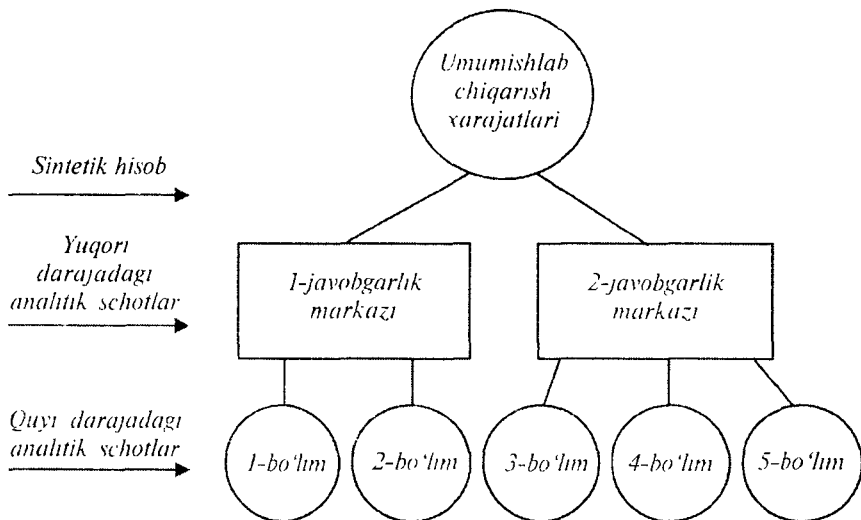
Umumishlab chiqarish xarajatlari

Sintetik hisob

Yuqori darajadagi analitik schotlar

1-javobgarlik markazi

2-javobgarlik markazi

Quyi darajadagi analitik schotlar

1-bo'lim

2-bo'lim

3-bo'lim

4-bo'lim

5-bo'lim